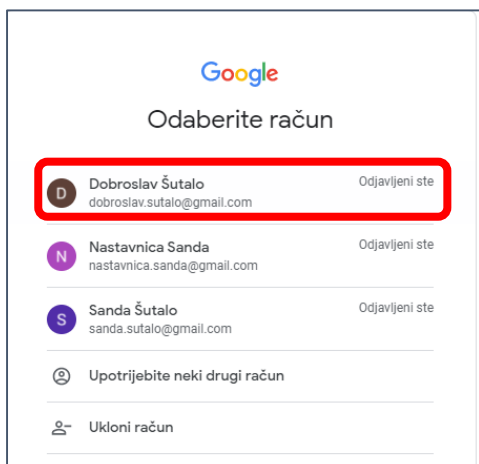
Google

Odaberite račun

D Dobroslav Šutalo
dobroslav.sutalo@gmail.com
Odjavljeni ste

N Nastavnica Sanda
nastavnica.sanda@gmail.com
Odjavljeni ste

S Sanda Šutalo
sanda.sutalo@gmail.com
Odjavljeni ste

Upotrijebite neki drugi račun

Ukloni račun